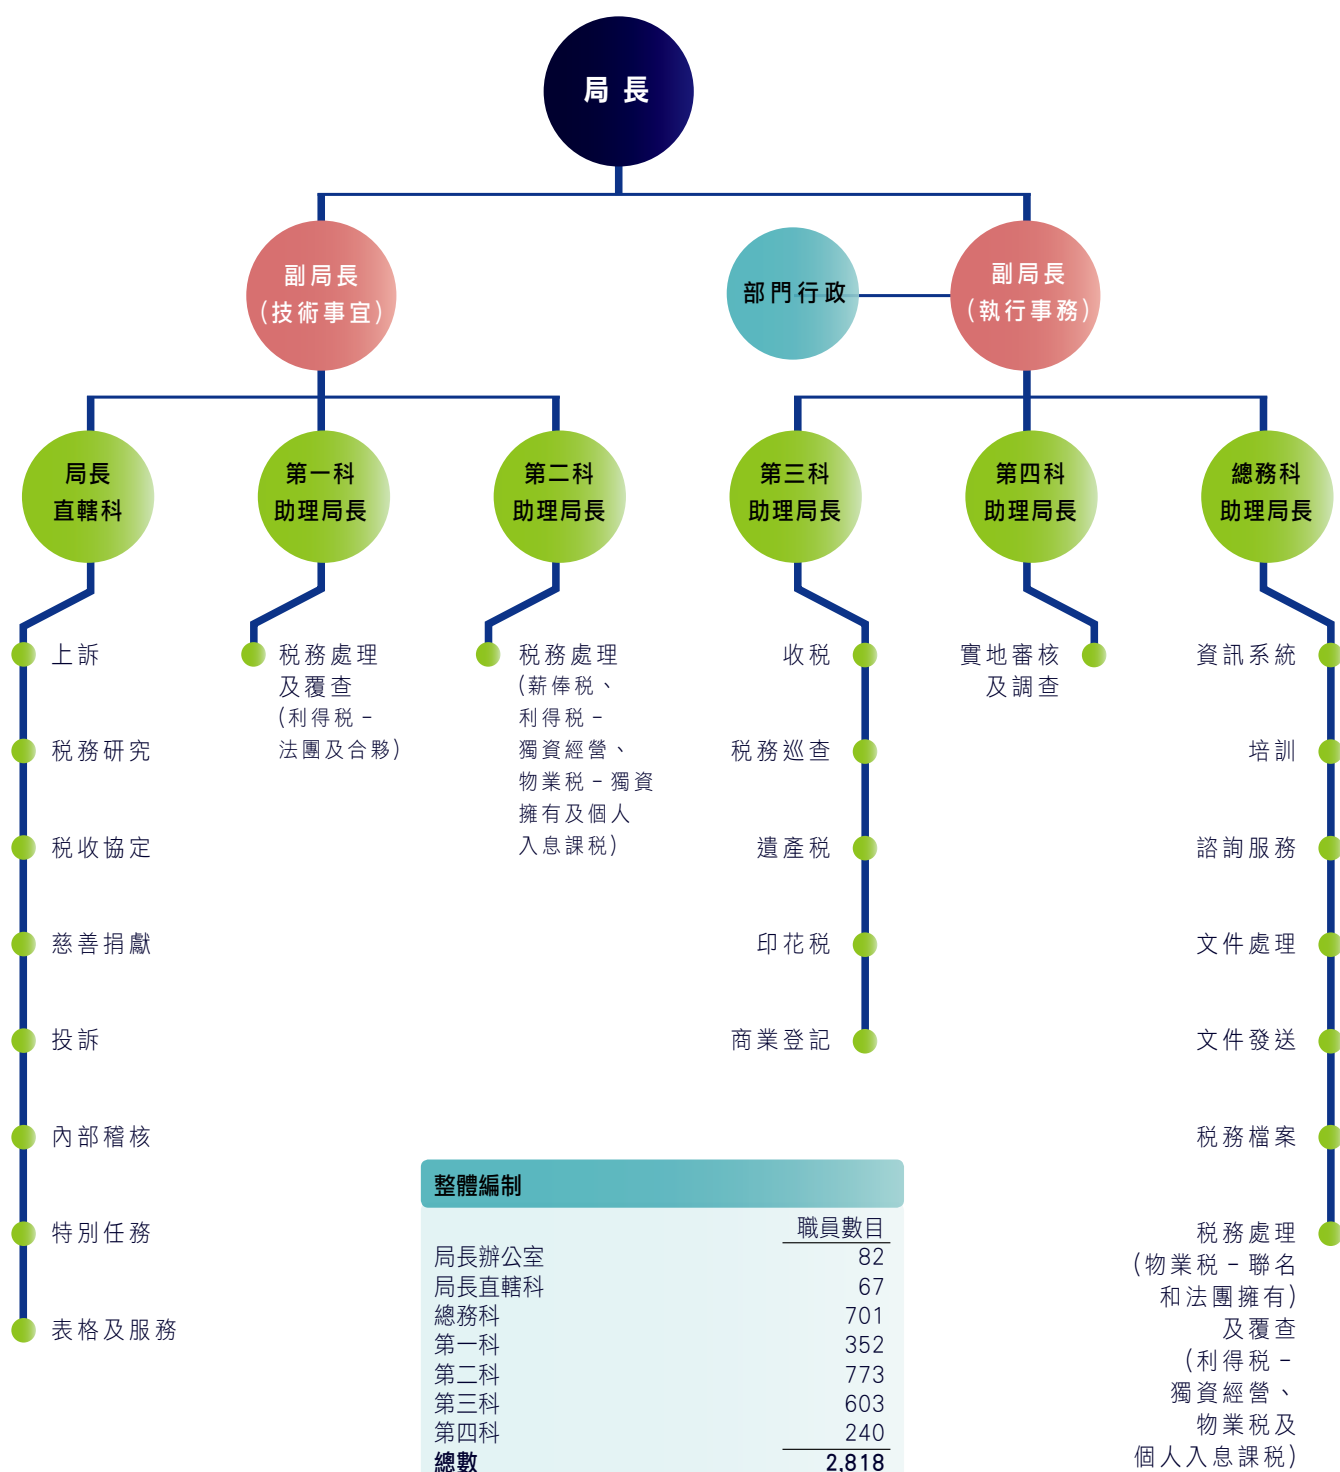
局長

副局長
(技術事宜)

部門行政

副局長
(執行事務)

局長
直轄科

第一科
助理局長

第二科
助理局長

第三科
助理局長

第四科
助理局長

總務科
助理局長

上訴

稅務研究

稅收協定

慈善捐獻

投訴

內部稽核

特別任務

表格及服務

稅務處理
及覆查
(利得稅 –
法團及合夥)

稅務處理
(薪俸稅、
利得稅 –
獨資經營、
物業稅 – 獨資
擁有及個人
入息課稅)

收稅

稅務巡查

遺產稅

印花稅

商業登記

實地審核
及調查

資訊系統

培訓

諮詢服務

文件處理

文件發送

稅務檔案

稅務處理
(物業稅 – 聯名
和法團擁有)
及覆查
(利得稅 –
獨資經營、
物業稅及
個人入息課稅)

整體編制

| | 職員數目 |
|---|---|
| 局長辦公室 | 82 |
| 局長直轄科 | 67 |
| 總務科 | 701 |
| 第一科 | 352 |
| 第二科 | 773 |
| 第三科 | 603 |
| 第四科 | 240 |
| 總數 | 2,818 |